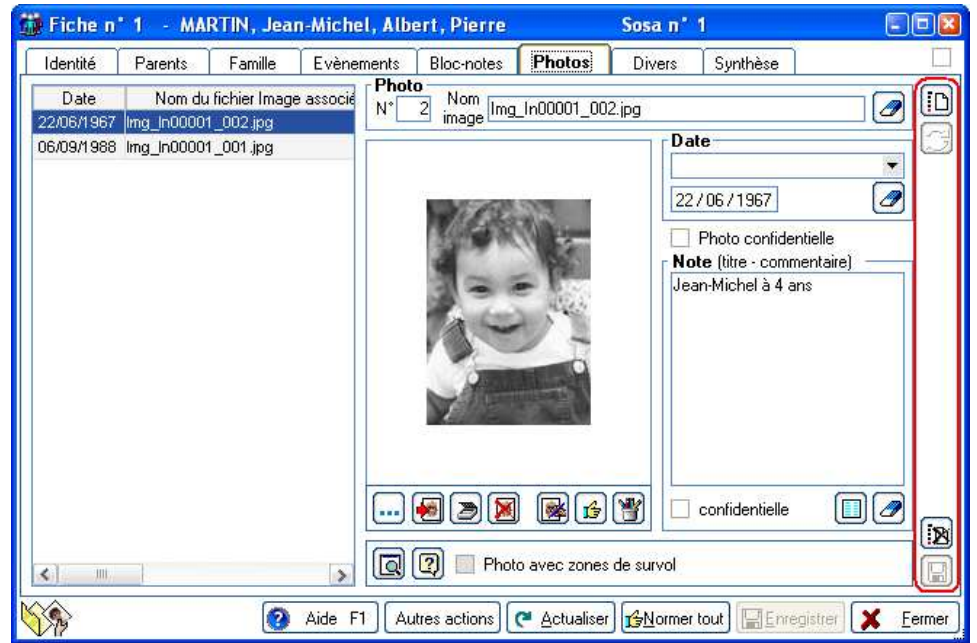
Fiche n° 1 - MARTIN, Jean-Michel, Albert, Pierre Sosa n° 1

Identité | Parents | Famille | Evènements | Bloc-notes | Photos | Divers | Synthèse

| Date | Nom du fichier Image associé |
|---|---|
| 22/06/1967 | Img_In00001_002.jpg |
| 06/09/1988 | Img_In00001_001.jpg |

Photo
N° 2 Nom image Img_In00001_002.jpg

Date
22/06/1967

Photo confidentielle

Note (titre - commentaire)
Jean-Michel à 4 ans

confidentielle

Photo avec zones de survol

Aide F1 | Autres actions | Actualiser | Normer tout | Enregistrer | Fermer